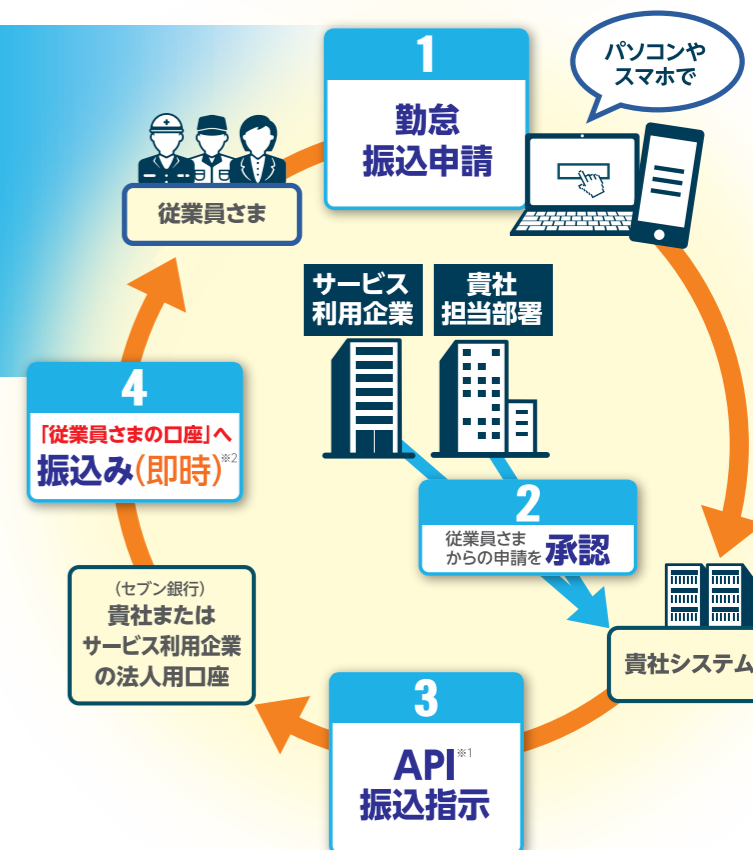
1
勤怠
振込申請

パソコンや
スマホで

従業員さま

サービス
利用企業

貴社
担当部署

4
「従業員さまの口座」へ
振込み(即時)※2

2
従業員さま
からの申請を承認

(セブン銀行)
貴社または
サービス利用企業
の法人用口座

貴社システム

3
API※1
振込指示